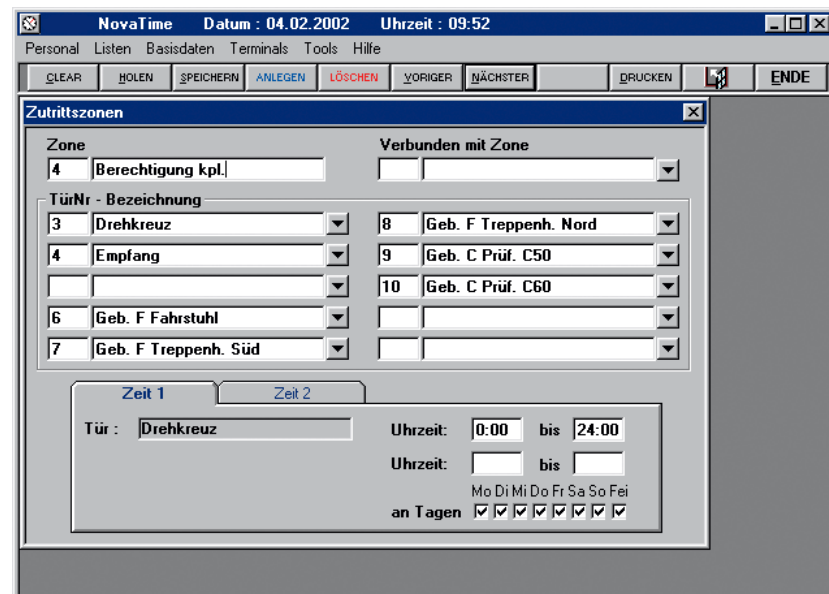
NovaTime Datum : 04.02.2002 Uhrzeit : 09:52

Personal Listen Basisdaten Terminals Tools Hilfe

CLEAR HOLEN SPEICHERN ANLEGEN LÖSCHEN VORIGER NÄCHSTER DRUCKEN ENDE

Zutrittszonen

Zone
4 Berechtigung kpl.

Verbunden mit Zone

TürNr - Bezeichnung

3 Drehkreuz
4 Empfang

6 Geb. F Fahrstuhl
7 Geb. F Treppenh. Süd

8 Geb. F Treppenh. Nord
9 Geb. C Prüf. C50
10 Geb. C Prüf. C60

Zeit 1 Zeit 2

Tür : Drehkreuz

Uhrzeit: 0:00 bis 24:00

Uhrzeit: bis

Mo Di Mi Do Fr Sa So Fei
an Tagen